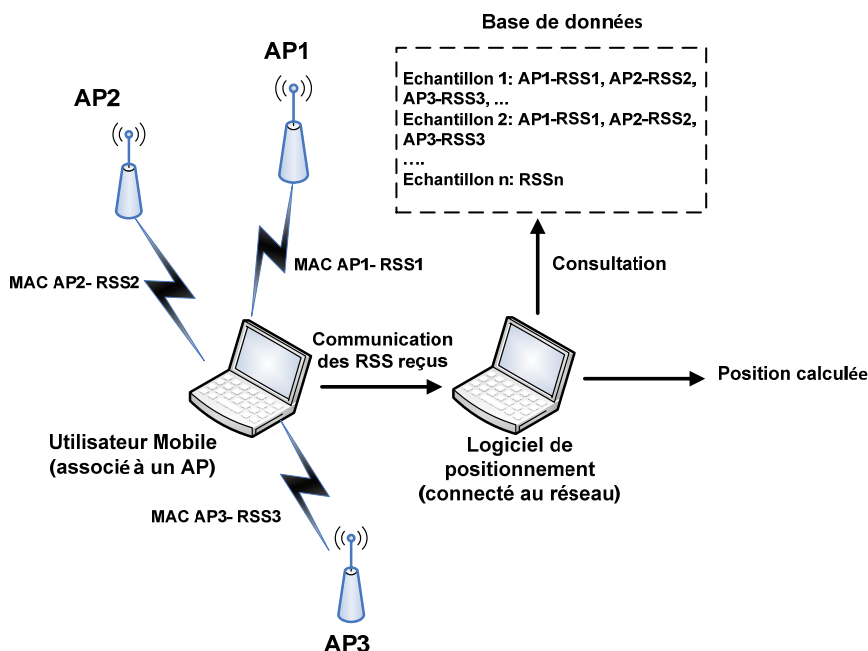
Base de données

Echantillon 1: AP1-RSS1, AP2-RSS2, AP3-RSS3, ...
Echantillon 2: AP1-RSS1, AP2-RSS2, AP3-RSS3
….
Echantillon n: RSSn

AP1

AP2

MAC AP1- RSS1

MAC AP2- RSS2

Consultation

Communication des RSS reçus

Position calculée

Utilisateur Mobile (associé à un AP)

Logiciel de positionnement (connecté au réseau)

MAC AP3- RSS3

AP3